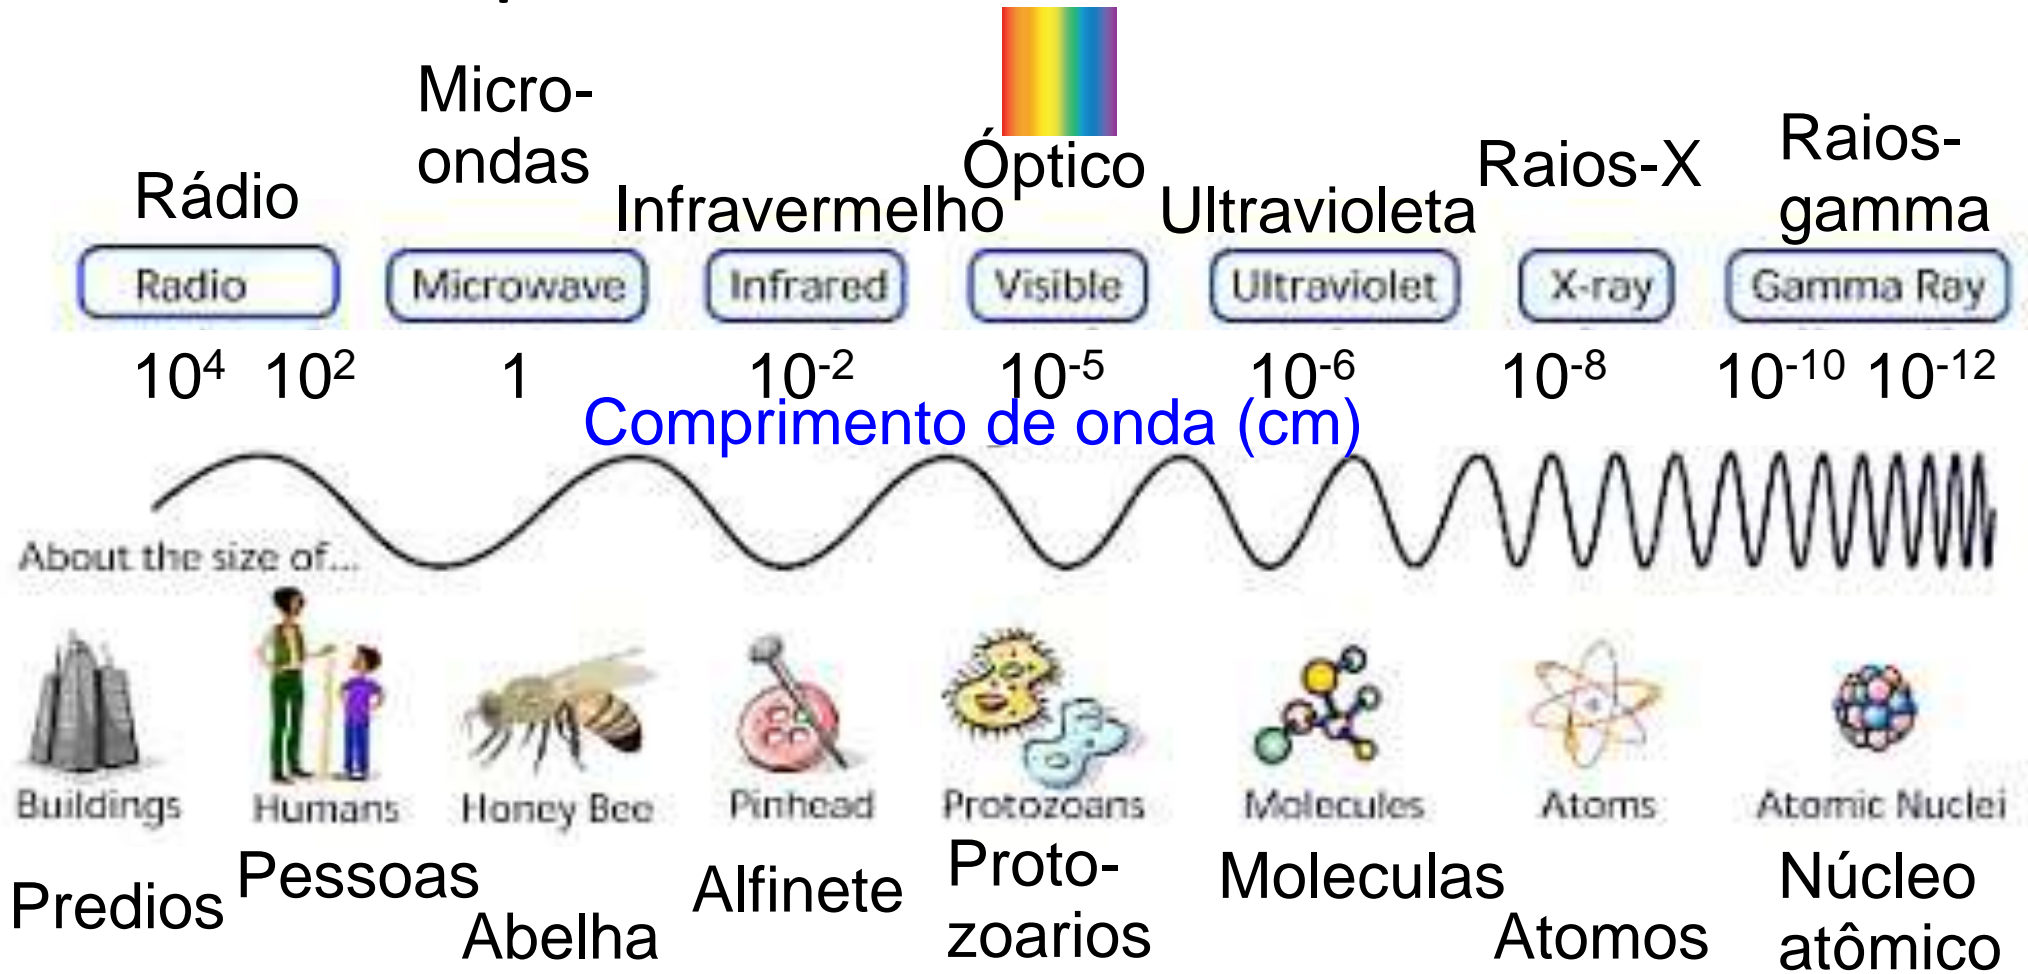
Rádio

Micro-
ondas

Infravermelho

Óptico

Ultravioleta

Raios-X

Raios-
gamma

Radio | Microwave | Infrared | Visible | Ultraviolet | X-ray | Gamma Ray

$10^4$ $10^2$ 1 $10^{-2}$ $10^{-5}$ $10^{-6}$ $10^{-8}$ $10^{-10}$ $10^{-12}$

Comprimento de onda (cm)

About the size of...

Buildings

Humans

Honey Bee

Pinhead

Protozoans

Molecules

Atoms

Atomic Nuclei

Predios

Pessoas

Abelha

Alfinete

Proto-
zoarios

Moleculas

Atomos

Núcleo
atômico